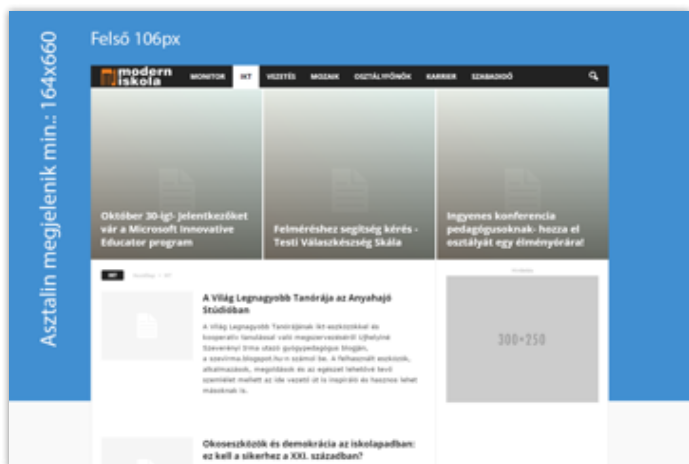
Felső 106px

Asztalin megjelenik min.: 164x660

modern iskola MONITOR IKT VEZETÉS MOZAIK OSZTÁLYFŐNÖK KARRIER SZABADIDŐ

Október 30-ig!- Jelentkezőket vár a Microsoft Innovative Educator program

Felméréshez segítség kérés - Testi Válaszkészség Skála

Ingyenes konferencia pedagógusoknak- hozza el osztályát egy élményórára!

IKT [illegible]

A Világ Legnagyobb Tanórája az Anyahajó Stúdióban

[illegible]

300×250

Okoseszközök és demokrácia az iskolapadban: ez kell a sikerhez a XXI. században?